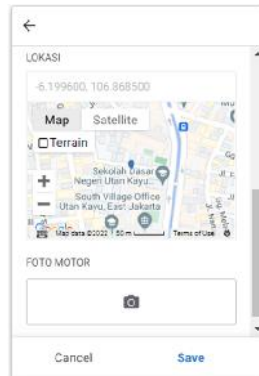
←

LOKASI

-6.199600, 106.868500

Map Satellite

Terrain

Sekolah Dasar Negeri Utan Kayu...

South Village Office Utan Kayu, East Jakarta

Google Map data ©2022 50 m Terms of Use

FOTO MOTOR

Cancel Save